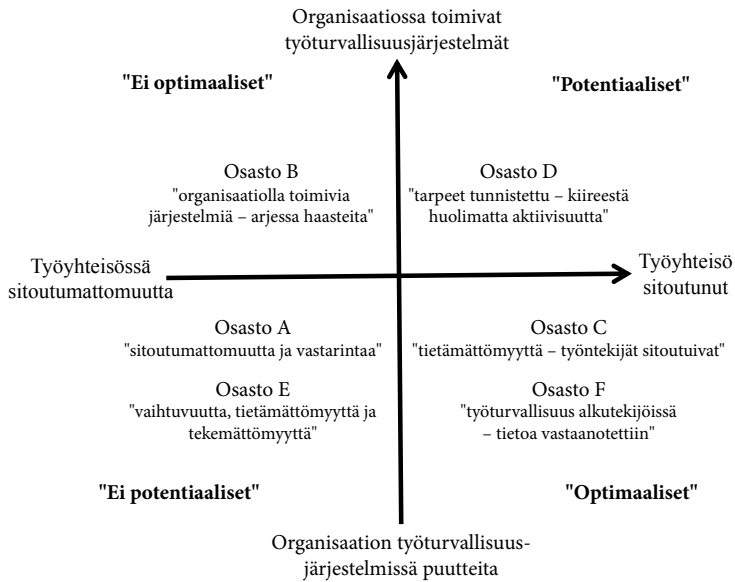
Organisaatiossa toimivat työturvallisuusjärjestelmät

"Ei optimaaliset"

"Potentiaaliset"

Osasto B
"organisaatiolla toimivia järjestelmiä – arjessa haasteita"

Osasto D
"tarpeet tunnistettu – kiireestä huolimatta aktiivisuutta"

Työyhteisössä sitoutumattomuutta

Työyhteisö sitoutunut

Osasto A
"sitoutumattomuutta ja vastarintaa"

Osasto C
"tietämättömyyttä – työntekijät sitoutuivat"

Osasto E
"vaihtuvuutta, tietämättömyyttä ja tekemättömyyttä"

Osasto F
"työturvallisuus alkutekijöissä – tietoa vastaanotettiin"

"Ei potentiaaliset"

"Optimaaliset"

Organisaation työturvallisuusjärjestelmissä puutteita